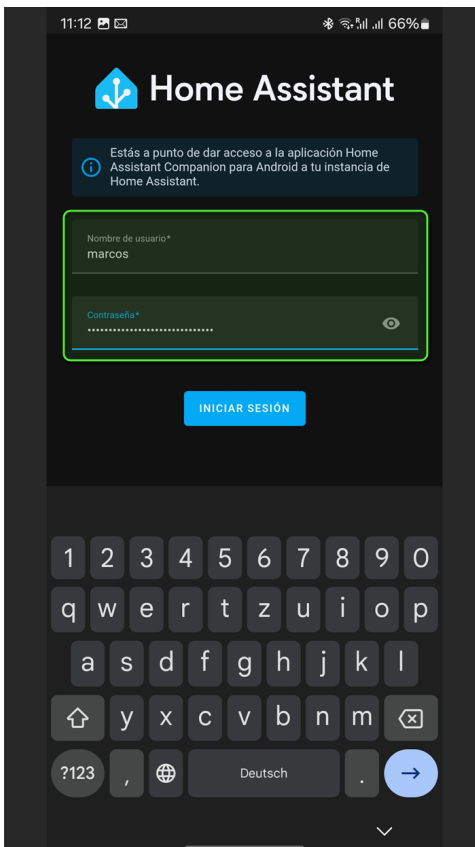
11:12

66%

Home Assistant

Estás a punto de dar acceso a la aplicación Home Assistant Companion para Android a tu instancia de Home Assistant.

Nombre de usuario*
marcos

Contraseña*
••••••••••••••••••••••••••••••

INICIAR SESIÓN

1 2 3 4 5 6 7 8 9 0
q w e r t z u i o p
a s d f g h j k l
y x c v b n m
?123 , Deutsch .